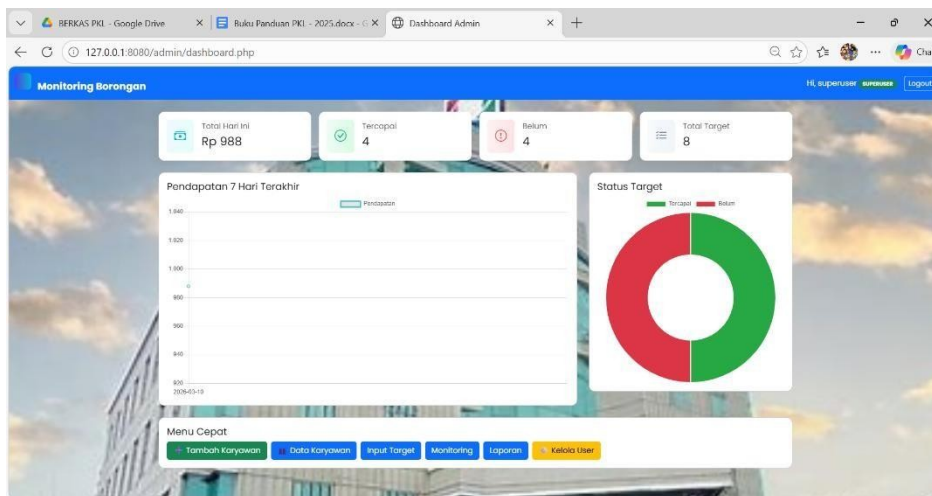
BERKAS PKL - Google Drive
Buku Panduan PKL - 2025.docx - G
Dashboard Admin
127.0.0.1:8080/admin/dashboard.php
Cha

Monitoring Borongan
Hi, superuser SUPERUSER Logout

Total Hari Ini
Rp 988

Tercapai
4

Belum
4

Total Target
8

Pendapatan 7 Hari Terakhir
Pendapatan
1.040
1.020
1.000
980
960
940
920
2026-03-10

Status Target
Tercapai Belum

Menu Cepat
Tambah Karyawan
Data Karyawan
Input Target
Monitoring
Laporan
Kelola User